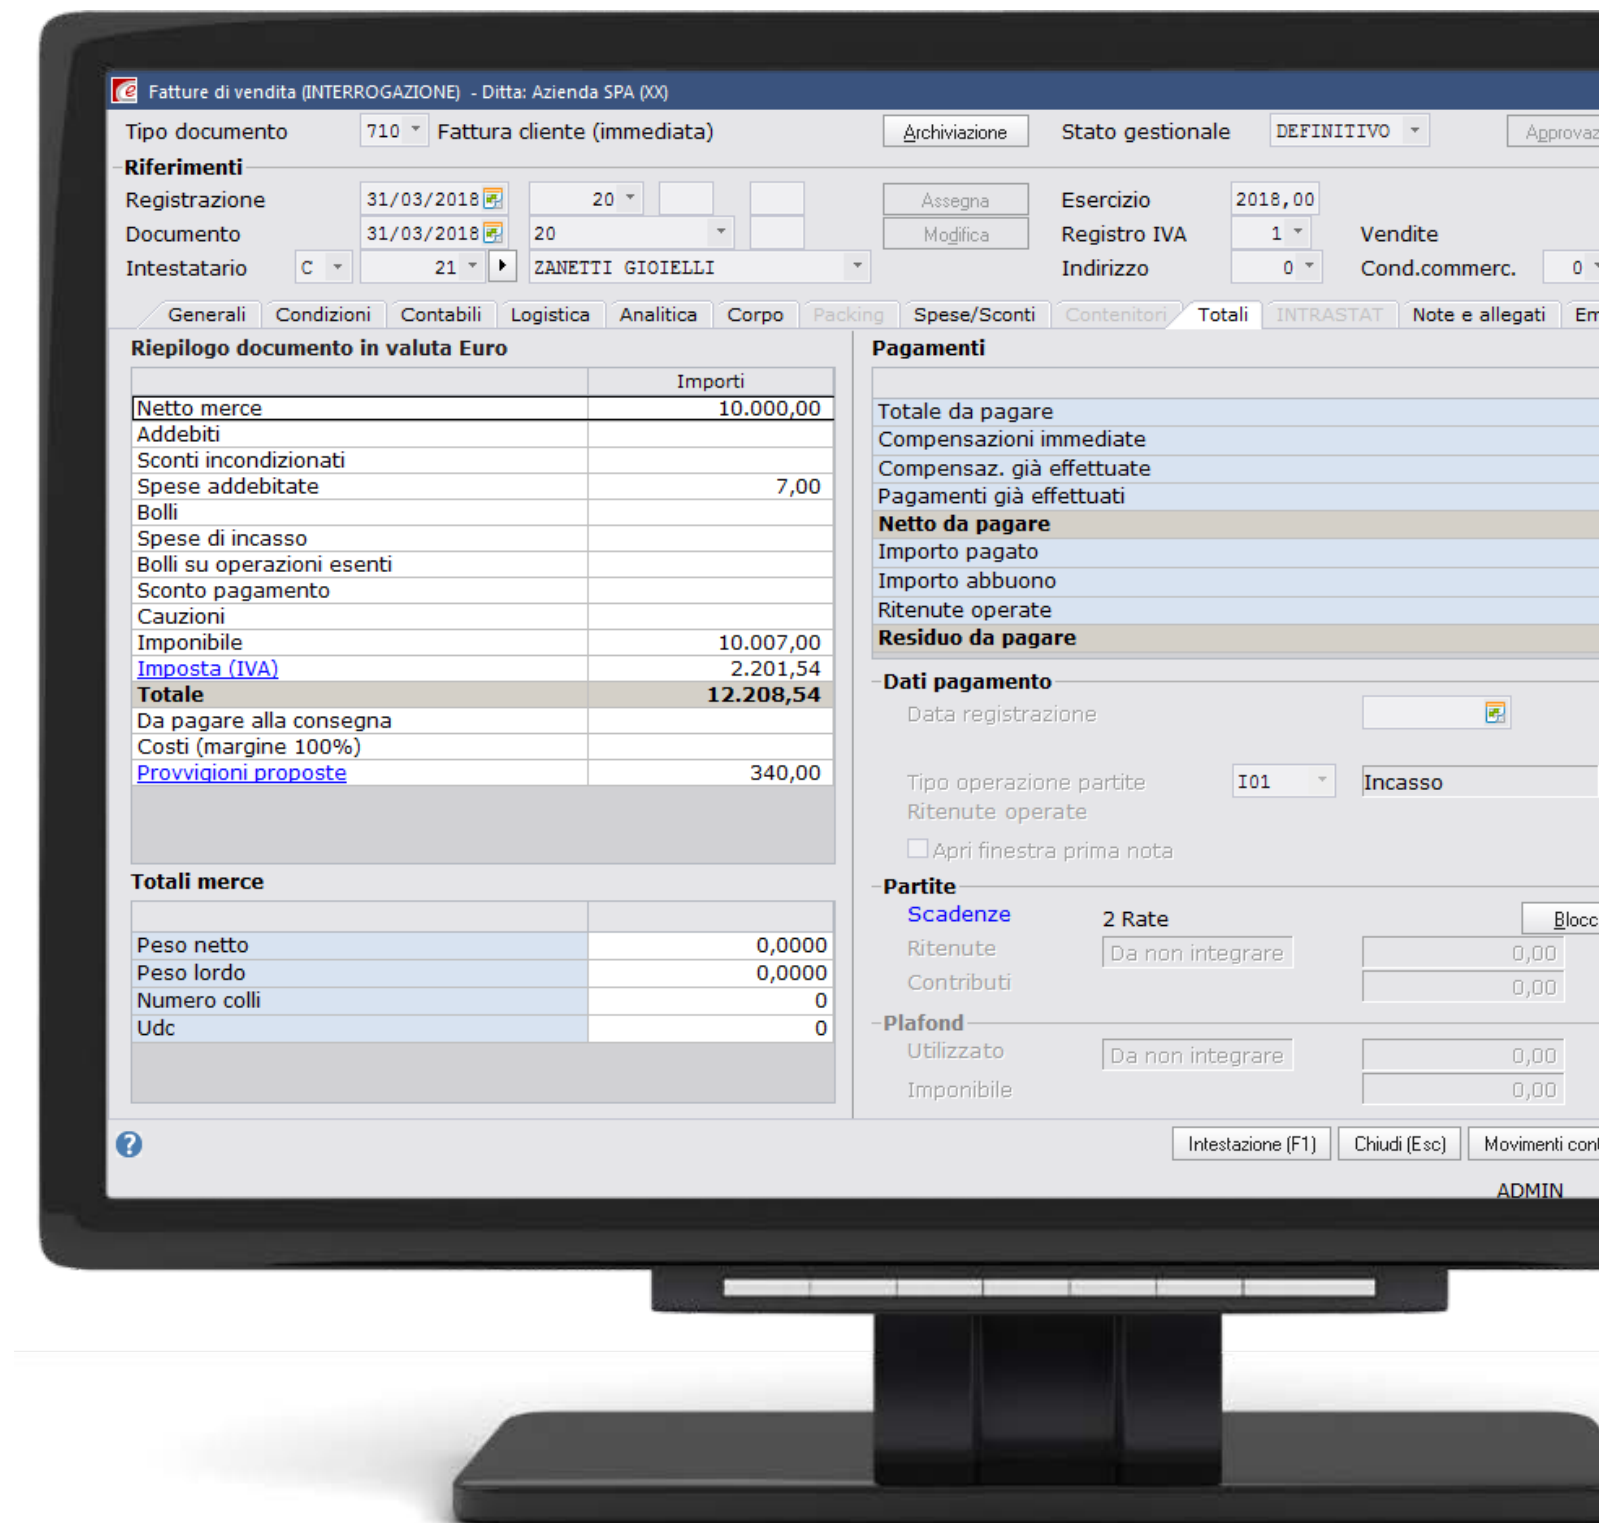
Fatture di vendita (INTERROGAZIONE) - Ditta: Azienda SPA (XX)

Tipo documento 710 Fattura cliente (immediata) Archiviazione Stato gestionale DEFINITIVO Approvaz

Riferimenti

Registrazione 31/03/2018 20 Assegna Esercizio 2018,00

Documento 31/03/2018 20 Modifica Registro IVA 1 Vendite

Intestatario C 21 ZANETTI GIOIELLI Indirizzo 0 Cond.commerc. 0

Generali | Condizioni | Contabili | Logistica | Analitica | Corpo | Packing | Spese/Sconti | Contenitori | Totali | INTRASTAT | Note e allegati | Em

Riepilogo documento in valuta Euro

| | Importi |
|---|---|
| Netto merce | 10.000,00 |
| Addebiti | |
| Sconti incondizionati | |
| Spese addebitate | 7,00 |
| Bolli | |
| Spese di incasso | |
| Bolli su operazioni esenti | |
| Sconto pagamento | |
| Cauzioni | |
| Imponibile | 10.007,00 |
| Imposta (IVA) | 2.201,54 |
| Totale | 12.208,54 |
| Da pagare alla consegna | |
| Costi (margine 100%) | |
| Provvigioni proposte | 340,00 |

Totali merce

| | |
|---|---|
| Peso netto | 0,0000 |
| Peso lordo | 0,0000 |
| Numero colli | 0 |
| Udc | 0 |

Pagamenti

Totale da pagare
Compensazioni immediate
Compensaz. già effettuate
Pagamenti già effettuati
Netto da pagare
Importo pagato
Importo abbuono
Ritenute operate
Residuo da pagare

Dati pagamento

Data registrazione

Tipo operazione partite I01 Incasso

Ritenute operate

Apri finestra prima nota

Partite

Scadenze 2 Rate Blocc

Ritenute Da non integrare 0,00

Contributi 0,00

Plafond

Utilizzato Da non integrare 0,00

Imponibile 0,00

Intestazione (F1) Chiudi (Esc) Movimenti con

ADMIN